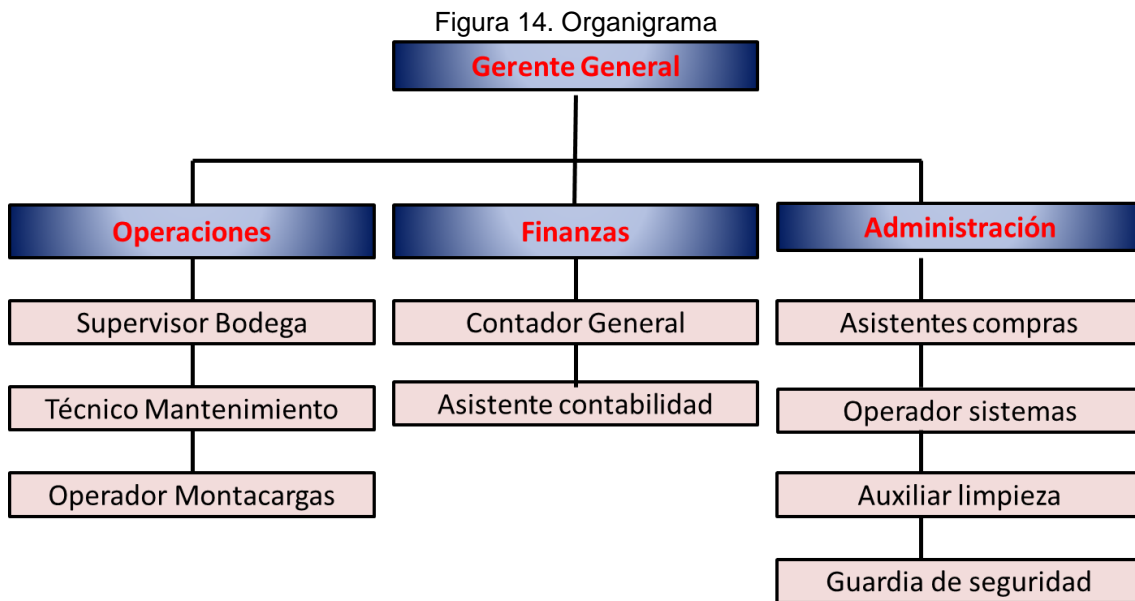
Figura 14. Organigrama

Gerente General

Operaciones

Supervisor Bodega

Técnico Mantenimiento

Operador Montacargas

Finanzas

Contador General

Asistente contabilidad

Administración

Asistentes compras

Operador sistemas

Auxiliar limpieza

Guardia de seguridad